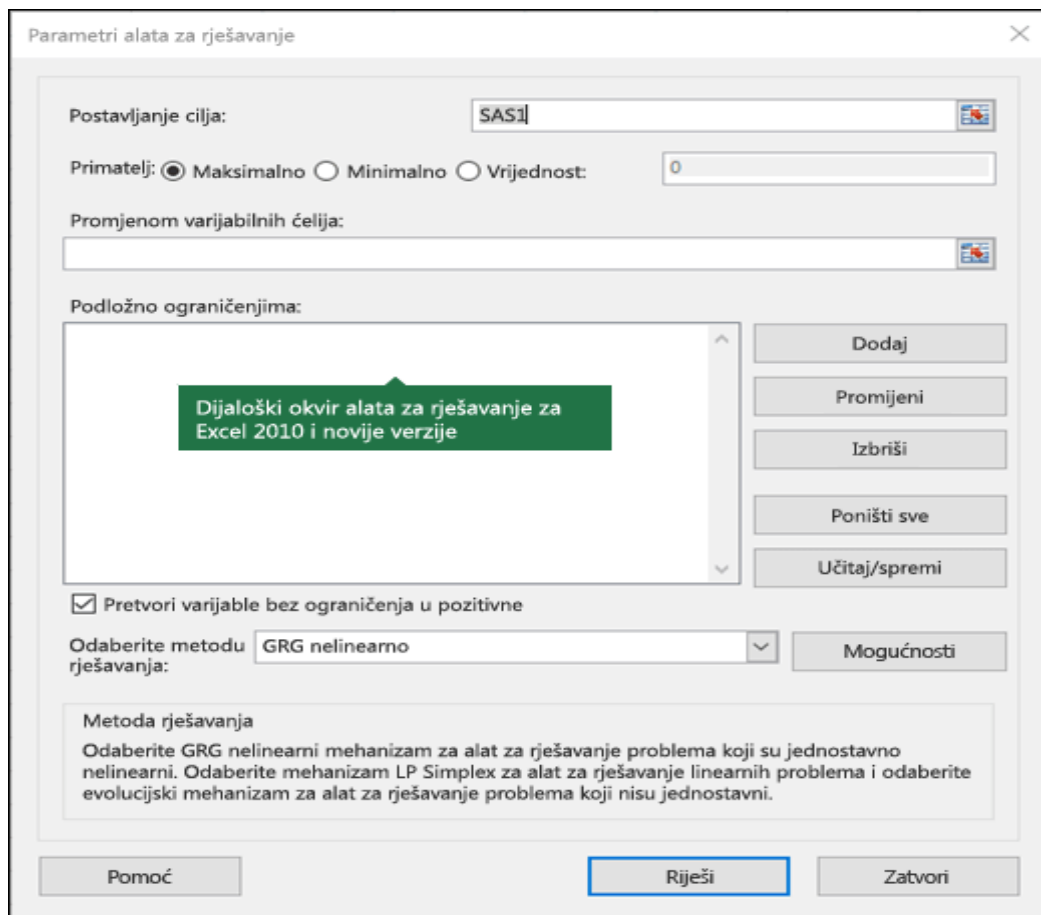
Parametri alata za rješavanje

Postavljanje cilja: SAS1

Primatelj: Maksimalno Minimalno Vrijednost: 0

Promjenom varijabilnih ćelija:

Podložno ograničenjima:

Dijaloški okvir alata za rješavanje za Excel 2010 i novije verzije

Dodaj

Promijeni

Izbriši

Poništi sve

Učitaj/spremi

Pretvori varijable bez ograničenja u pozitivne

Odaberite metodu rješavanja: GRG nelinearno

Mogućnosti

Metoda rješavanja

Odaberite GRG nelinearni mehanizam za alat za rješavanje problema koji su jednostavno nelinearni. Odaberite mehanizam LP Simplex za alat za rješavanje linearnih problema i odaberite evolucijski mehanizam za alat za rješavanje problema koji nisu jednostavni.

Pomoć

Riješi

Zatvori